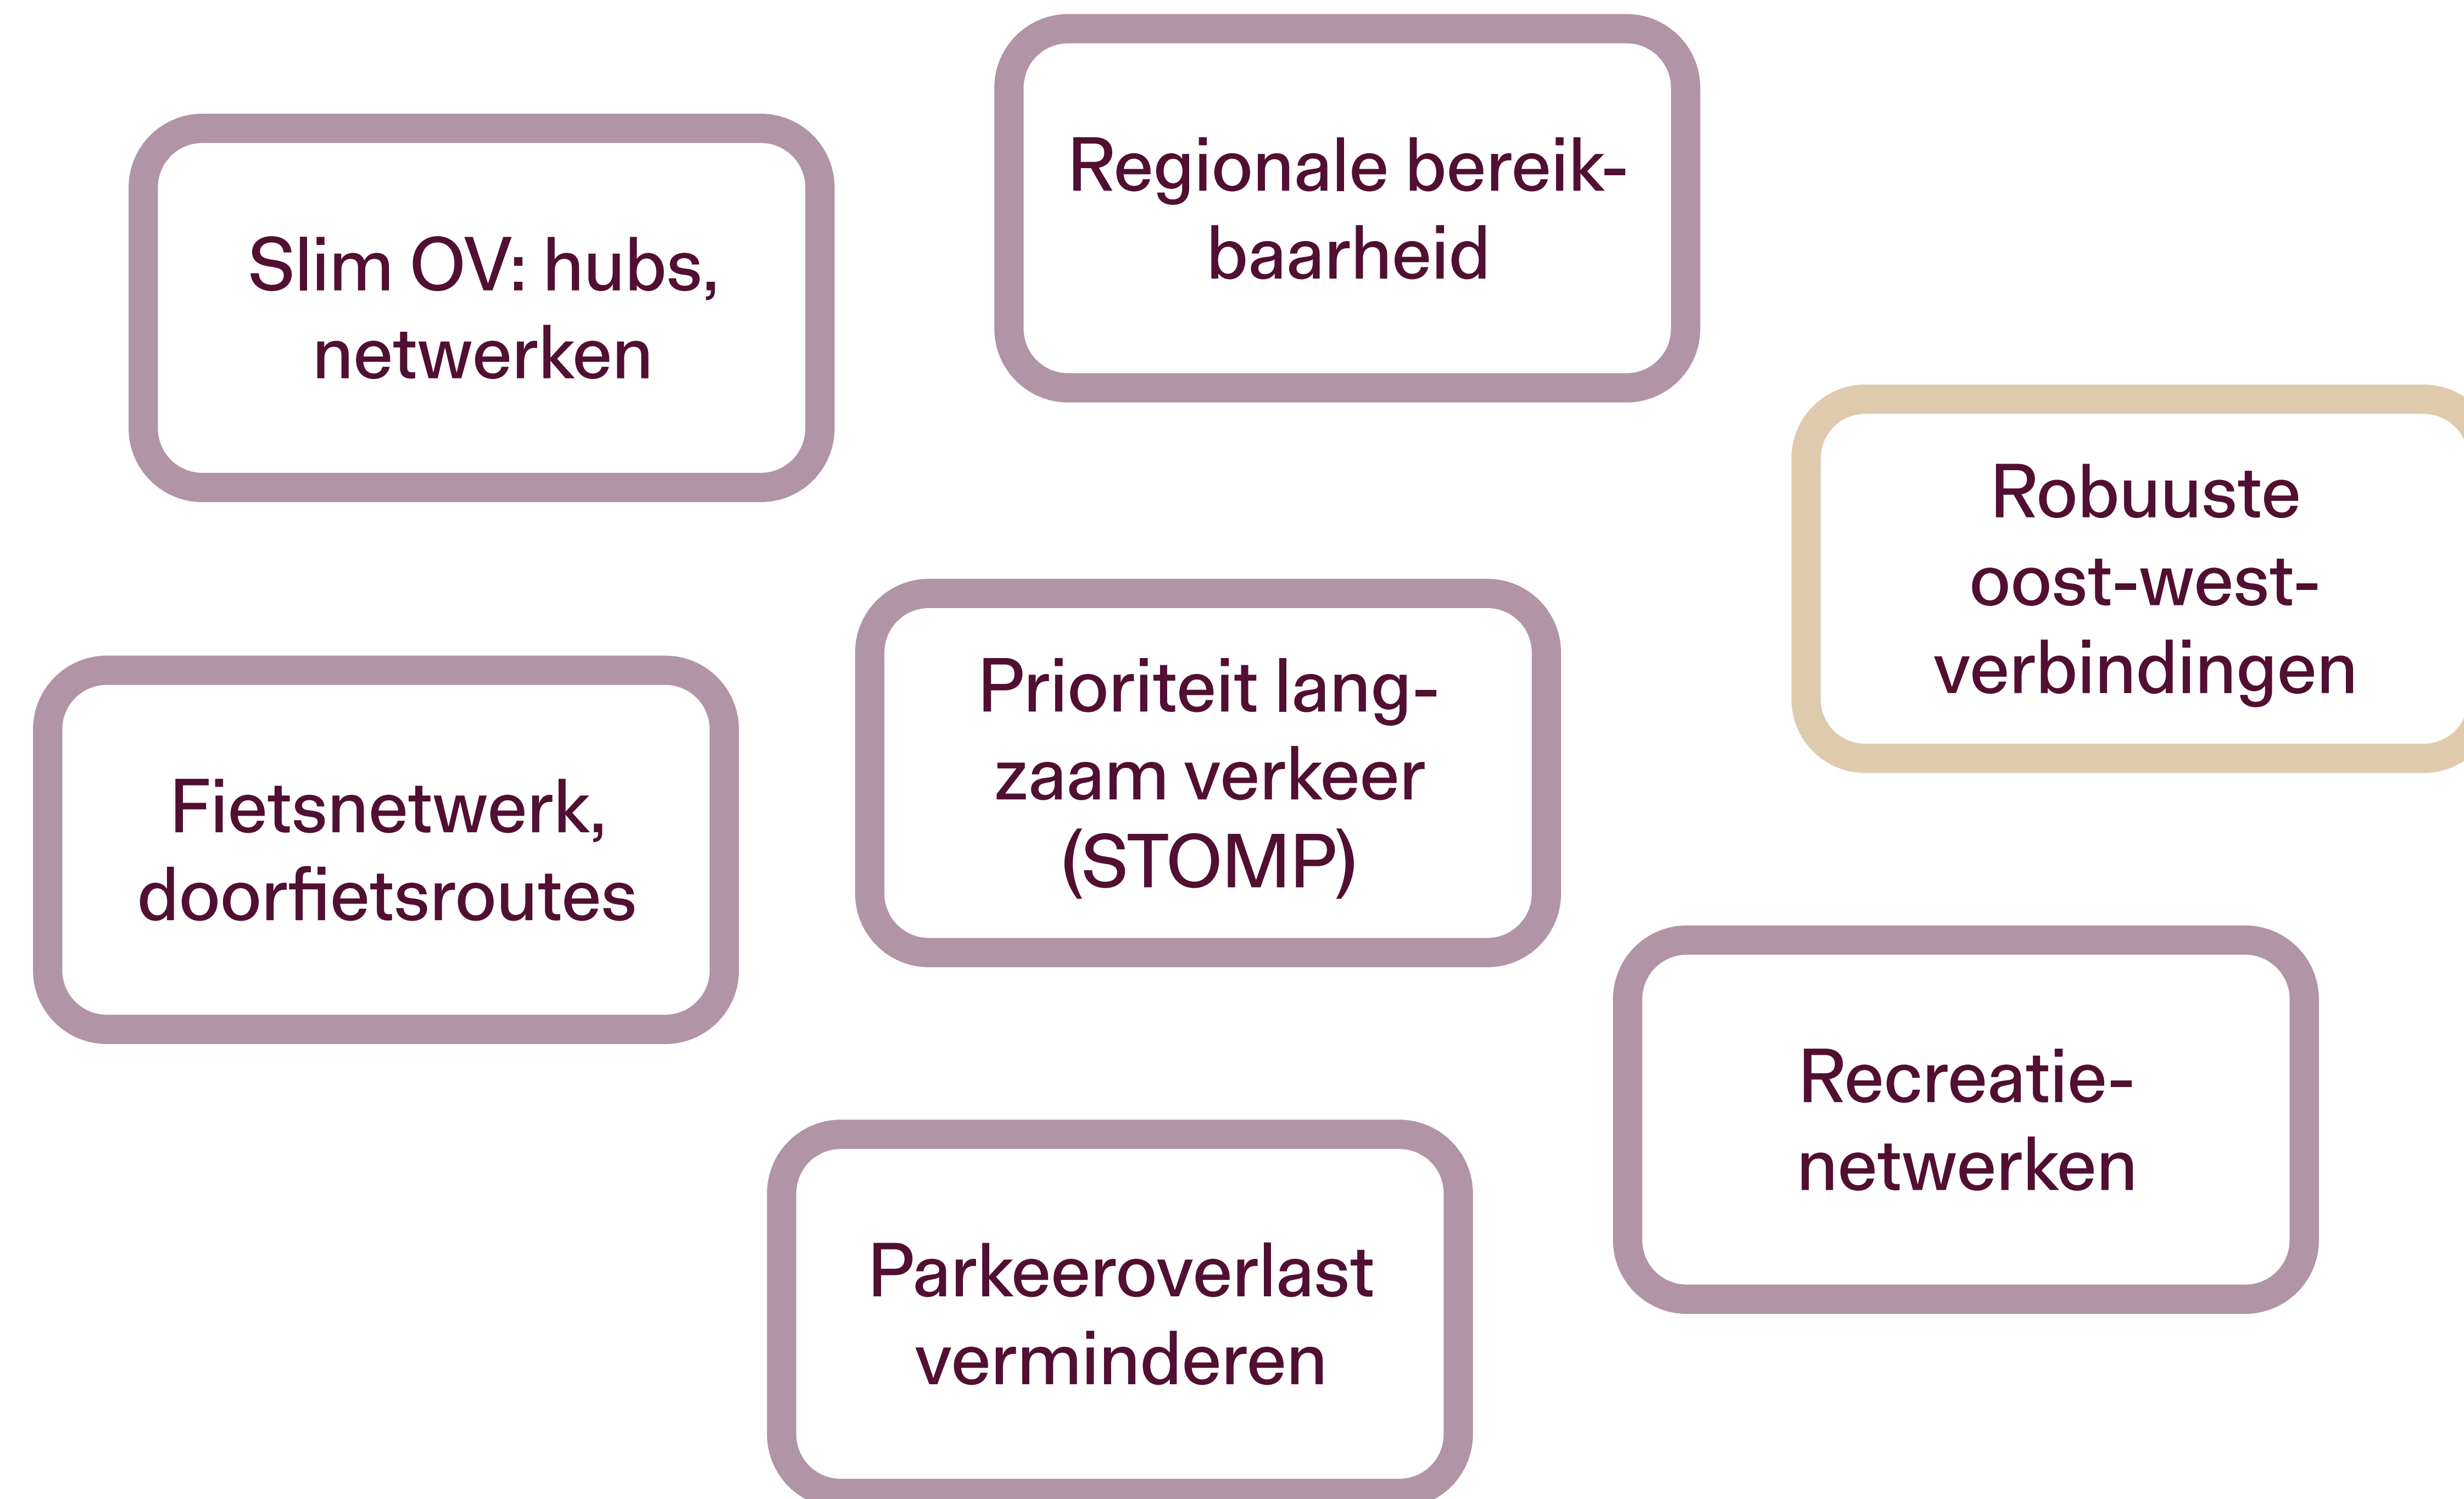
Regionale bereikbaarheid

Slim OV: hubs, netwerken

Robuuste oost-west-verbindingen

Prioriteit langzaam verkeer (STOMP)

Fietsnetwerk, doorfietsroutes

Recreatie-netwerken

Parkeeroverlast verminderen